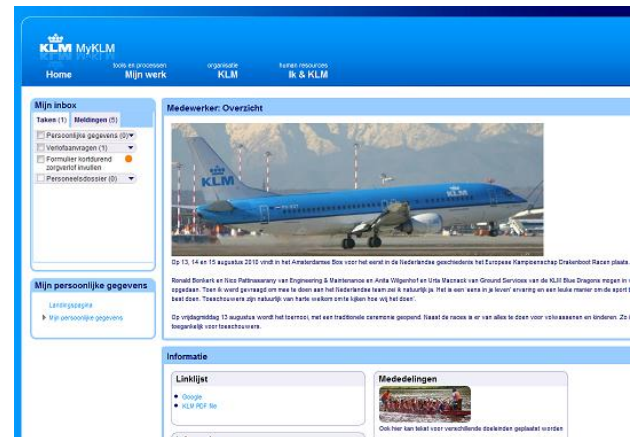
KLM MyKLM

Home

tools en processen
Mijn werk

organisatie
KLM

human resources
Ik & KLM

Mijn inbox

Taken (1) Meldingen (5)

Persoonlijke gegevens (0)

Verlofaanvragen (1)

Formulier kortdurend zorgverlof invullen

Personeelsdossier (0)

Mijn persoonlijke gegevens

Lonkingspagina

Mijn persoonlijke gegevens

Medewerker: Overzicht

KLM

Op 13, 14 en 15 augustus 2010 vindt in het Amsterdamse Bos voor het eerst in de Nederlandse geschiedenis het Europese Kampioenschap Drakenboot Racen plaats.

Ronald Bonkerk en Nico Pattinasarany van Engineering & Maintenance en Anita Wigenhof en Urta Macnack van Ground Services van de KLM Blue Dragons mogen in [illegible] opgedaan. Toen ik werd gevraagd om mee te doen aan het Nederlandse team zei ik natuurlijk ja. Het is een 'eens in je leven' ervaring en een leuke manier om de sport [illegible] beet doen. Toeschouwers zijn natuurlijk van harte welkom om te kijken hoe wij het doen'.

Op vrijdagmiddag 13 augustus wordt het toernooi, met een traditionele ceremonie geopend. Naast de races is er van alles te doen voor volwassenen en kinderen. Zo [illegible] toegankelijk voor toeschouwers.

Informatie

Linklijst

Google

KLM PDF file

Mededelingen

Ook hier kan tekst voor verschillende doeleinden geplaatst worden